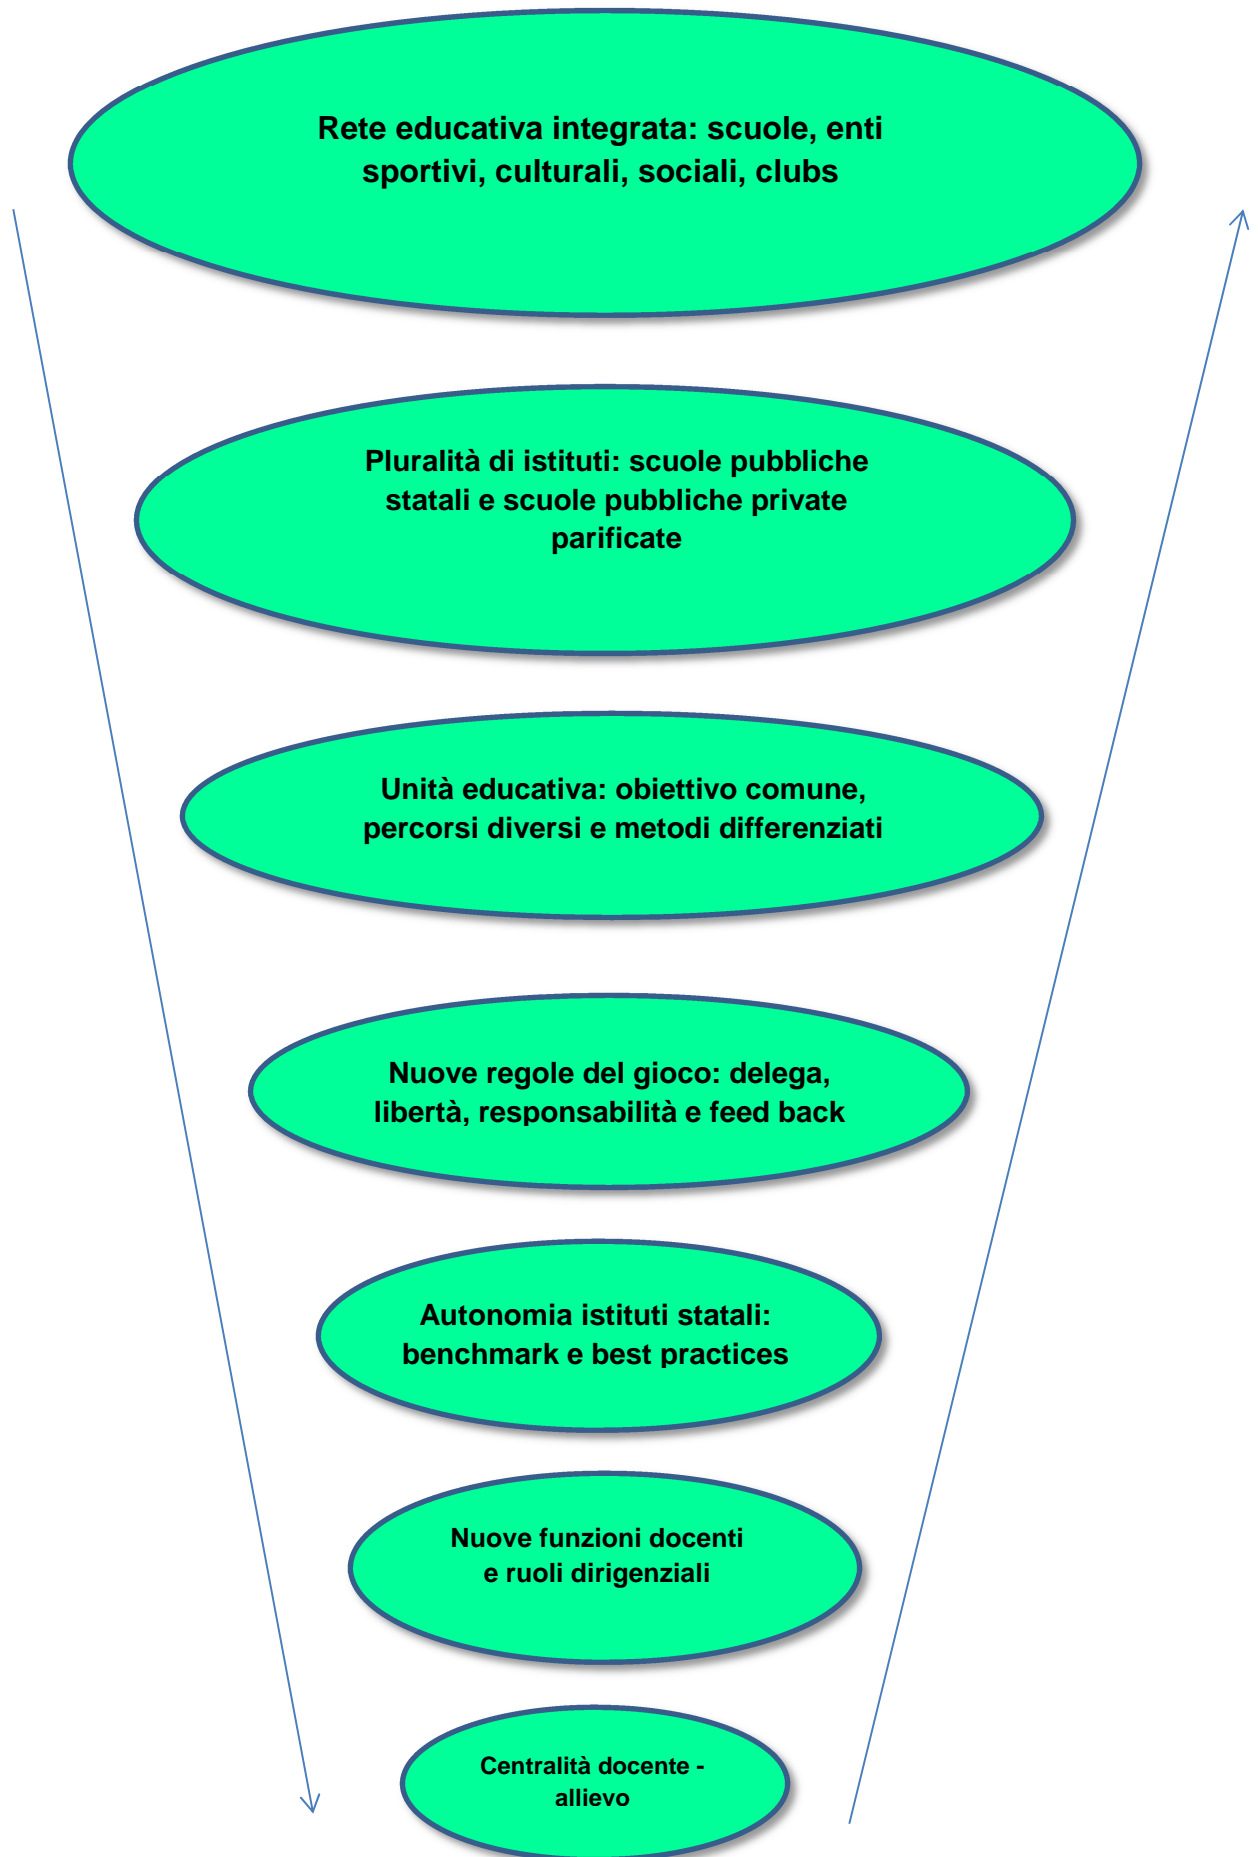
Rete educativa integrata: scuole, enti sportivi, culturali, sociali, clubs

Pluralità di istituti: scuole pubbliche statali e scuole pubbliche private parificate

Unità educativa: obiettivo comune, percorsi diversi e metodi differenziati

Nuove regole del gioco: delega, libertà, responsabilità e feed back

Autonomia istituti statali: benchmark e best practices

Nuove funzioni docenti e ruoli dirigenziali

Centralità docente - allievo